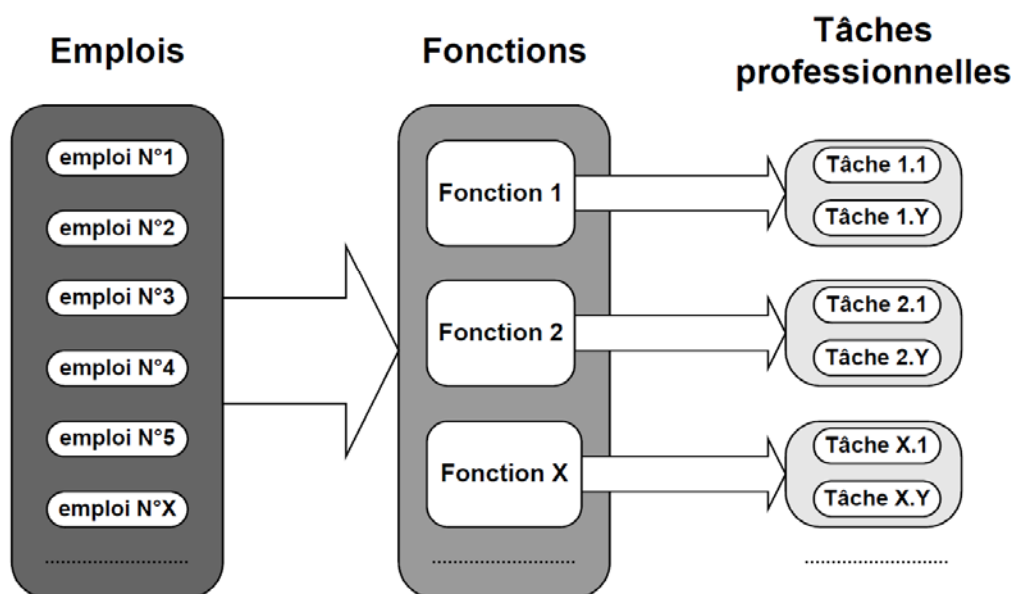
Emplois

Fonctions

Tâches professionnelles

emploi N°1

emploi N°2

emploi N°3

emploi N°4

emploi N°5

emploi N°X

..........................

Fonction 1

Fonction 2

Fonction X

..........................

Tâche 1.1

Tâche 1.Y

Tâche 2.1

Tâche 2.Y

Tâche X.1

Tâche X.Y

..........................